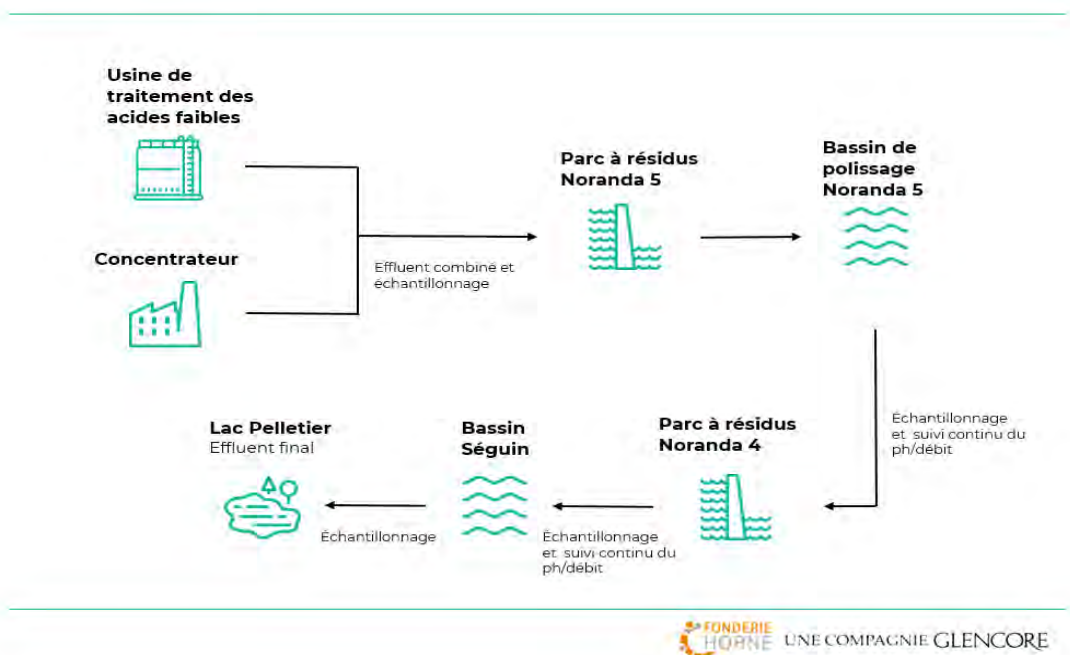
Usine de traitement des acides faibles

Concentrateur

Effluent combiné et échantillonnage

Parc à résidus Noranda 5

Bassin de polissage Noranda 5

Échantillonnage et suivi continu du ph/débit

Parc à résidus Noranda 4

Échantillonnage et suivi continu du ph/débit

Bassin Séguin

Échantillonnage

Lac Pelletier
Effluent final

FONDERIE HORNE UNE COMPAGNIE GLENCORE